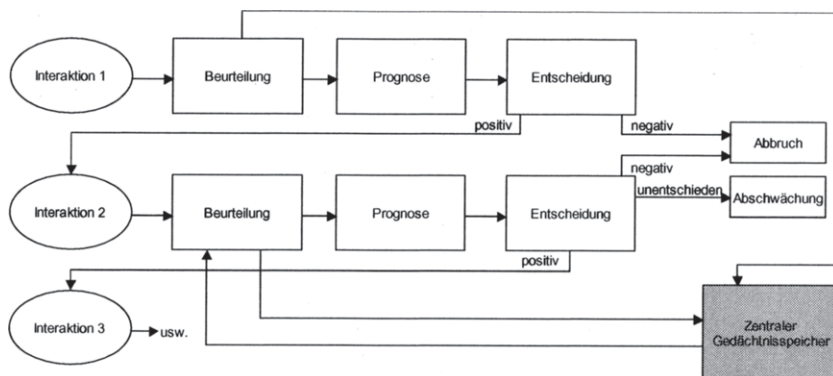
Interaktion 1

Beurteilung

Prognose

Entscheidung

positiv

negativ

Abbruch

negativ

unentschieden

Abschwächung

Interaktion 2

Beurteilung

Prognose

Entscheidung

positiv

Interaktion 3

usw.

Zentraler Gedächtnisspeicher